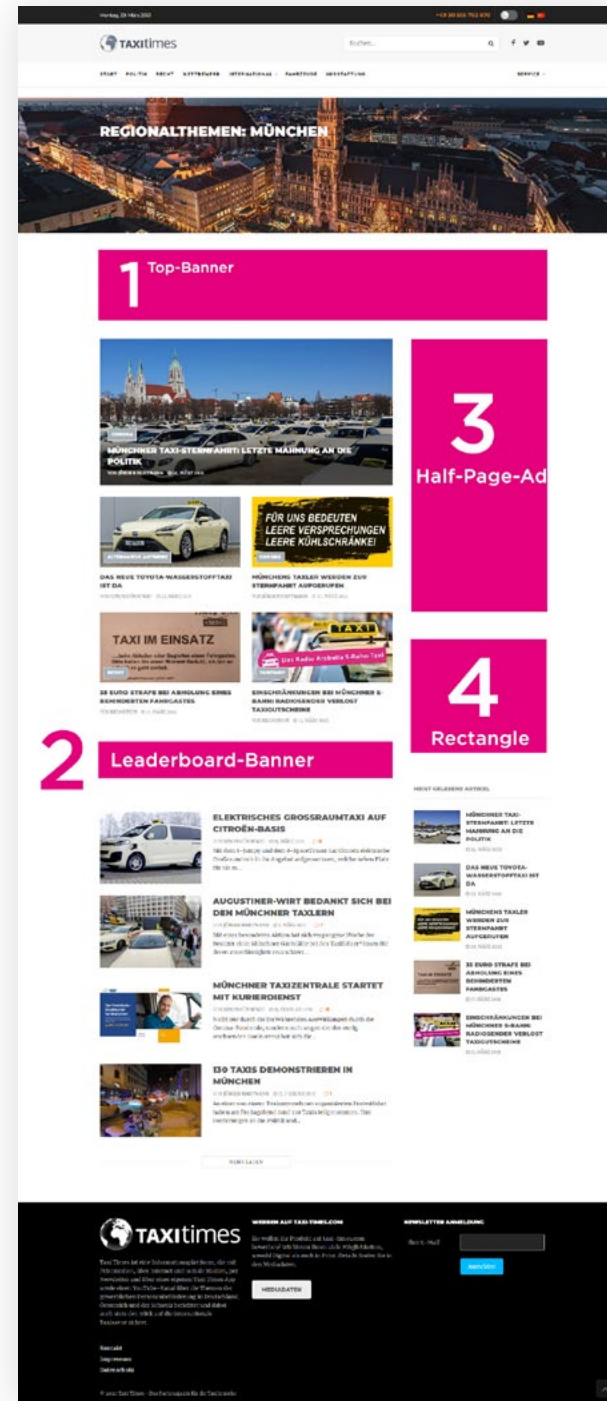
Montag, 23. März 2020

TAXItimes

Suche...

START POLITIK RECHT NETTOWERB INTERNATIONAL FAHRZEUGE AUSSTATTUNG SERVICE

REGIONALTHEMEN: MÜNCHEN

1 Top-Banner

MÜNCHNER TAXI-STERNFAHRT: LETZTE MAHNUNG AN DIE POLITIK

3 Half-Page-Ad

DAS NEUE TOYOTA-WASSERSTOFFTAXI IST DA

FÜR UNS BEDEUTEN LEERE VERSPRECHUNGEN LEERE KÜHLSCHRÄNKE!

MÜNCHENS TAXLER WERDEN ZUR STERNFAHRT AUFGERUFEN

TAXI IM EINSATZ

35 EURO STRAFE BEI ABHOLUNG EINES BEHINDERTEN FAHRGASTES

EINSCHRÄNKUNGEN BEI MÜNCHNER S-BAHN: RADIOSENDER VERLOST TAXIGUTSCHEINE

4 Rectangle

2 Leaderboard-Banner

ELEKTRISCHES GROSSRAUMTAXI AUF CITROËN-BASIS

AUGUSTINER-WIRT BEDANKT SICH BEI DEN MÜNCHNER TAXLERN

MÜNCHNER TAXIZENTRALE STARTET MIT KURIERDIENST

130 TAXIS DEMONSTRIEREN IN MÜNCHEN

MEIST GELESENE ARTIKEL

MÜNCHNER TAXI-STERNFAHRT: LETZTE MAHNUNG AN DIE POLITIK

DAS NEUE TOYOTA-WASSERSTOFFTAXI IST DA

MÜNCHENS TAXLER WERDEN ZUR STERNFAHRT AUFGERUFEN

35 EURO STRAFE BEI ABHOLUNG EINES BEHINDERTEN FAHRGASTES

EINSCHRÄNKUNGEN BEI MÜNCHNER S-BAHN: RADIOSENDER VERLOST TAXIGUTSCHEINE

MEHR LADEN

TAXItimes

WERBEN AUF TAXI-TIMES.COM

MEDIADATEN

NEWSLETTER ANMELDUNG

Ihre E-Mail

Kontakt
Impressum
Datenschutz